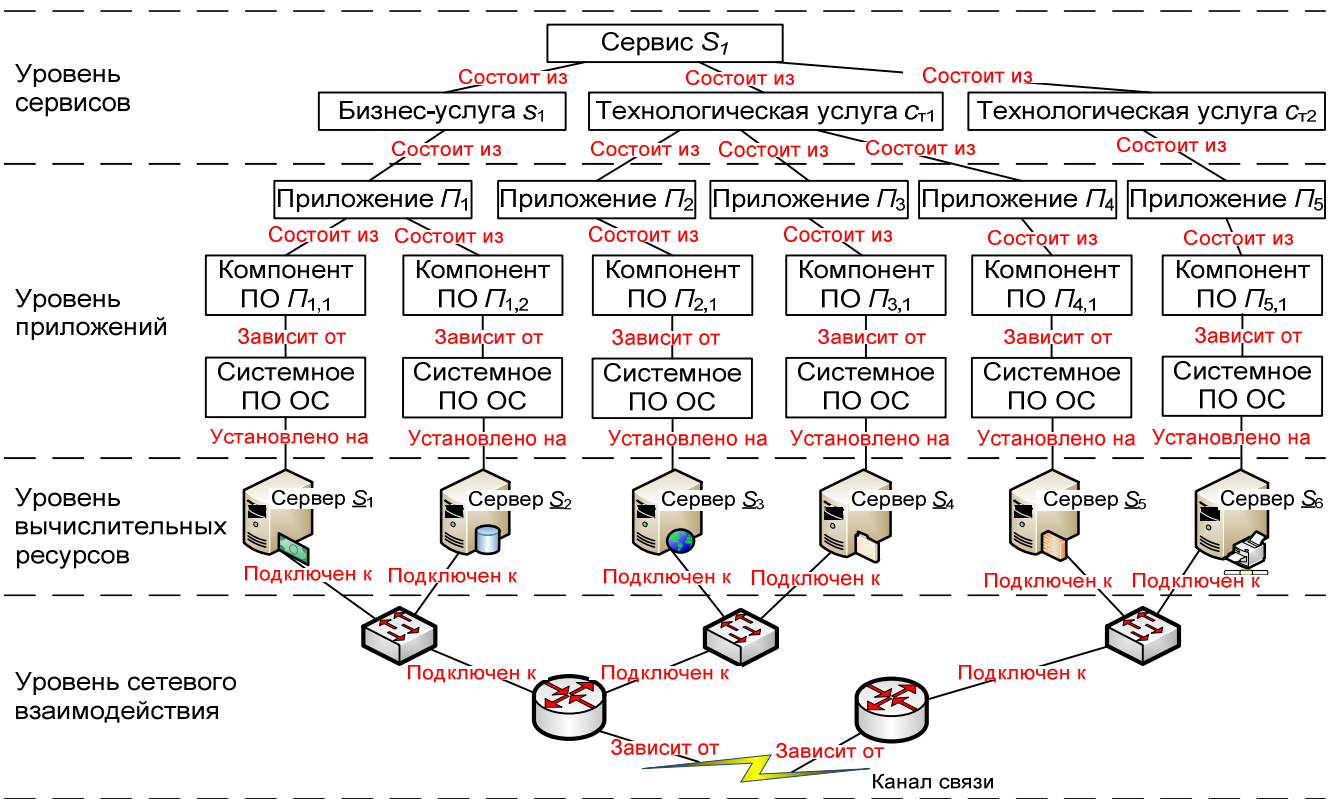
Уровень сервисов

Сервис $S_1$

Состоит из

Состоит из

Состоит из

Бизнес-услуга $s_1$

Технологическая услуга $c_{т1}$

Технологическая услуга $c_{т2}$

Состоит из

Состоит из

Состоит из

Состоит из

Состоит из

Приложение $П_1$

Приложение $П_2$

Приложение $П_3$

Приложение $П_4$

Приложение $П_5$

Уровень приложений

Состоит из

Состоит из

Состоит из

Состоит из

Состоит из

Состоит из

Компонент ПО $П_{1,1}$

Компонент ПО $П_{1,2}$

Компонент ПО $П_{2,1}$

Компонент ПО $П_{3,1}$

Компонент ПО $П_{4,1}$

Компонент ПО $П_{5,1}$

Зависит от

Зависит от

Зависит от

Зависит от

Зависит от

Зависит от

Системное ПО ОС

Системное ПО ОС

Системное ПО ОС

Системное ПО ОС

Системное ПО ОС

Системное ПО ОС

Установлено на

Установлено на

Установлено на

Установлено на

Установлено на

Установлено на

Уровень вычислительных ресурсов

Сервер $S_1$

Сервер $S_2$

Сервер $S_3$

Сервер $S_4$

Сервер $S_5$

Сервер $S_6$

Подключен к

Подключен к

Подключен к

Подключен к

Подключен к

Подключен к

Уровень сетевого взаимодействия

Подключен к

Подключен к

Подключен к

Зависит от

Зависит от

Канал связи